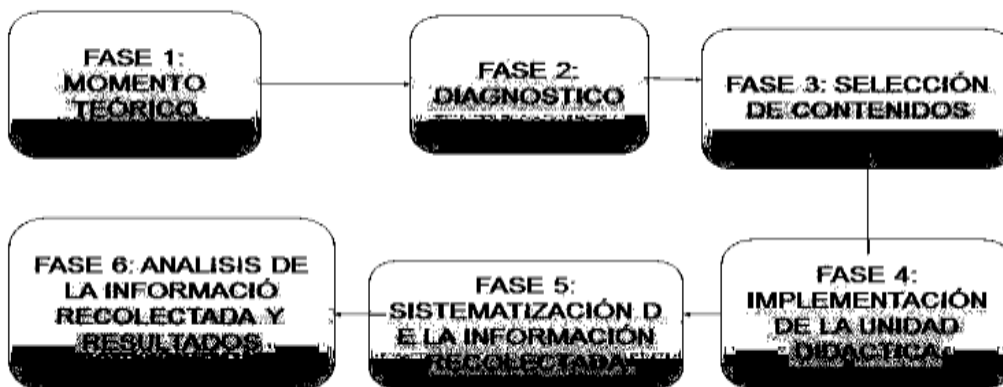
FASE 1: MOMENTO TEÓRICO

FASE 2: DIAGNOSTICO

FASE 3: SELECCIÓN DE CONTENIDOS

FASE 4: IMPLEMENTACIÓN DE LA UNIDAD DIDACTICA

FASE 5: SISTEMATIZACIÓN D E LA INFORMACIÓN RECOLECTADA

FASE 6: ANALISIS DE LA INFORMACIÓ RECOLECTADA Y RESULTADOS